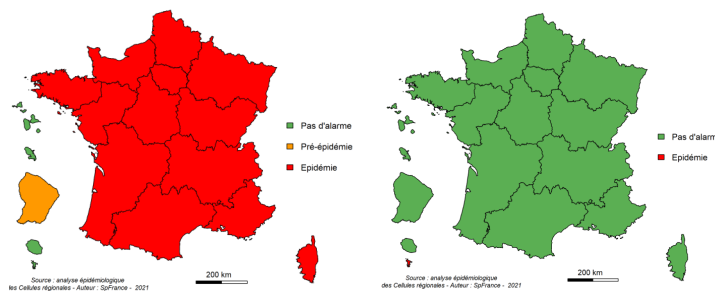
Pas d'alarme
Pré-épidémie
Epidémie
200 km
Source : analyse épidémiologique
les Cellules régionales - Auteur : SpFrance - 2021

Pas d'alarm
Epidémie
200 km
Source : analyse épidémiologique
des Cellules régionales - Auteur : SpFrance - 2021